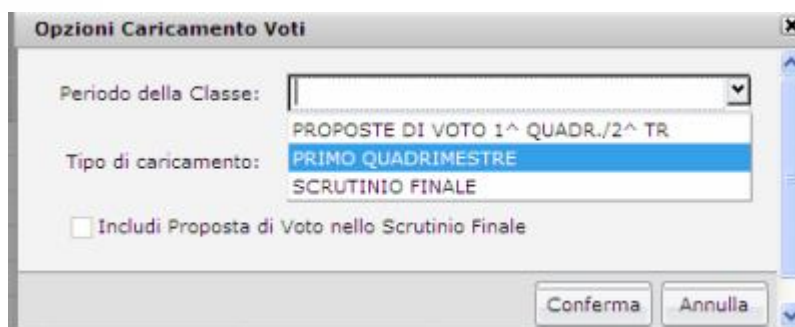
Opzioni Caricamento Voti

Periodo della Classe:

PROPOSTE DI VOTO 1^ QUADR./2^ TR
PRIMO QUADRIMESTRE
SCRUTINIO FINALE

Tipo di caricamento:

Includi Proposta di Voto nello Scrutinio Finale

Conferma Annulla